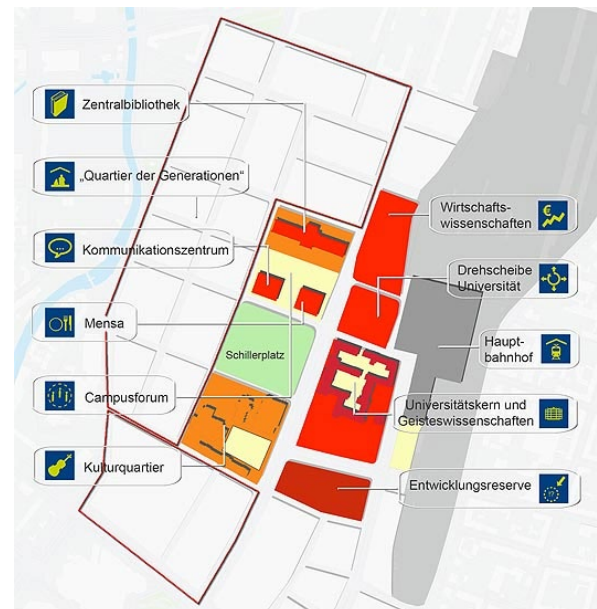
Zentralbibliothek

„Quartier der Generationen“

Kommunikationszentrum

Mensa

Campusforum

Kulturquartier

Schillerplatz

Wirtschaftswissenschaften

Drehscheibe Universität

Hauptbahnhof

Universitätskern und Geisteswissenschaften

Entwicklungsreserve